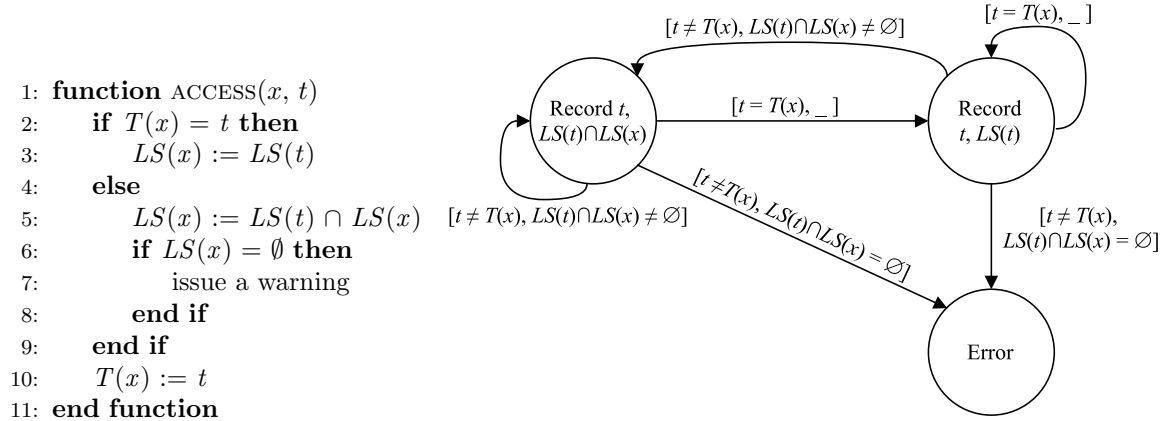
1: **function** ACCESS($x$, $t$)
2: **if** $T(x) = t$ **then**
3: $LS(x) := LS(t)$
4: **else**
5: $LS(x) := LS(t) \cap LS(x)$
6: **if** $LS(x) = \emptyset$ **then**
7: issue a warning
8: **end if**
9: **end if**
10: $T(x) := t$
11: **end function**

$[t \neq T(x), LS(t) \cap LS(x) \neq \emptyset]$

$[t = T(x), \_ ]$

Record $t$, $LS(t) \cap LS(x)$

$[t = T(x), \_ ]$

Record $t$, $LS(t)$

$[t \neq T(x), LS(t) \cap LS(x) \neq \emptyset]$

$[t \neq T(x), LS(t) \cap LS(x) = \emptyset]$

$[t \neq T(x), LS(t) \cap LS(x) = \emptyset]$

Error